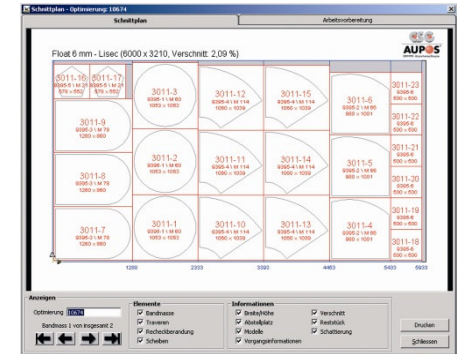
Schnittplan - Optimierung: 10674

Schnittplan

Arbeitsvorbereitung

Float 6 mm - Lisec (6000 x 3210, Verschnitt: 2,09 %)

AUPOS

3011-16
9395-6 I M 66
579 × 552

3011-17
9395-6 I M 66
579 × 552

3011-9
9395-3 I M 78
1260 × 860

3011-8
9395-3 I M 78
1260 × 860

3011-7
9395-3 I M 78
1260 × 860

3011-3
9395-4 I M 60
1053 × 1053

3011-2
9395-4 I M 60
1053 × 1053

3011-1
9395-4 I M 60
1053 × 1053

3011-12
9395-4 I M 114
1050 × 1039

3011-11
9395-4 I M 114
1050 × 1039

3011-10
9395-4 I M 114
1050 × 1039

3011-15
9395-4 I M 114
1050 × 1039

3011-14
9395-4 I M 114
1050 × 1039

3011-13
9395-4 I M 114
1050 × 1039

3011-6
9395-2 I M 66
980 × 1001

3011-5
9395-2 I M 66
980 × 1001

3011-4
9395-2 I M 66
980 × 1001

3011-23
9395-6
500 × 600

3011-22
9395-6
500 × 600

3011-21
9395-6
500 × 600

3011-20
9395-6
500 × 600

3011-19
9395-6
500 × 600

3011-18
9395-6
500 × 600

1280 2333 3392 4463 5433 5933

Anzeigen

Optimierung 10674

Bandmass 1 von insgesamt 2

Elemente
Bandmasse
Traversen
Rechecküberandung
Scheiben

Informationen
Breite/Höhe
Abstellplatz
Modelle
Vorgangsinformationen

Verschnitt
Reststück
Schattierung

Drucken

Schliessen